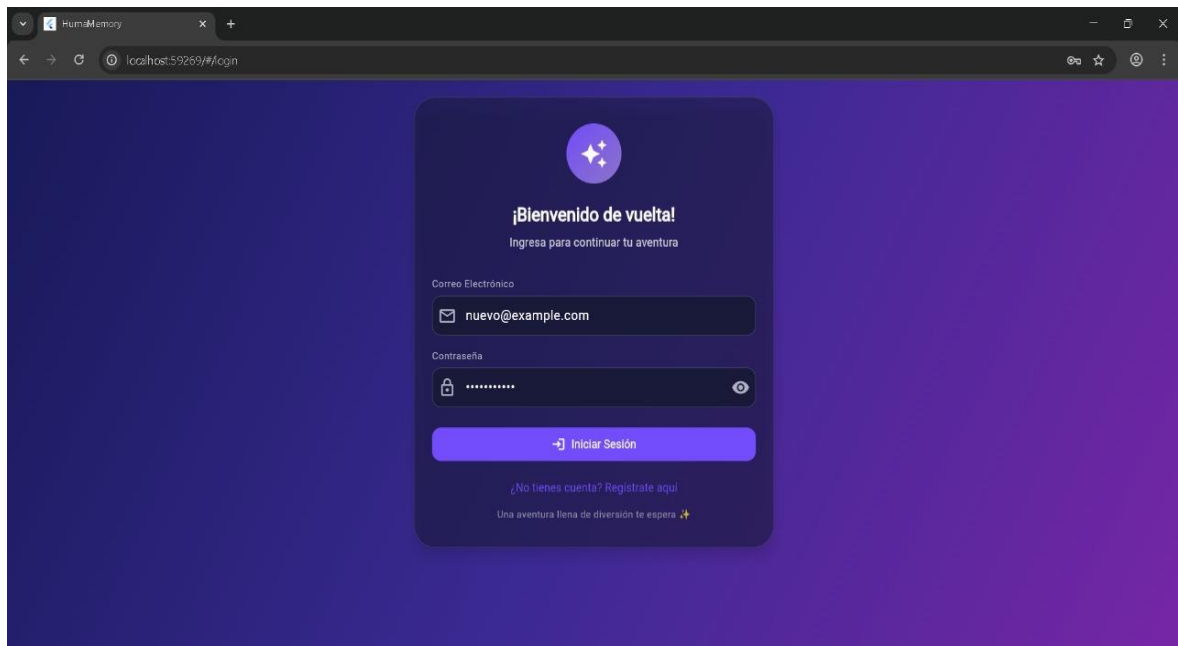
HumaMemory

localhost:59269/#/login

¡Bienvenido de vuelta!

Ingresa para continuar tu aventura

Correo Electrónico

nuevo@example.com

Contraseña

•••••••••••

Iniciar Sesión

¿No tienes cuenta? Regístrate aquí

Una aventura llena de diversión te espera ✨